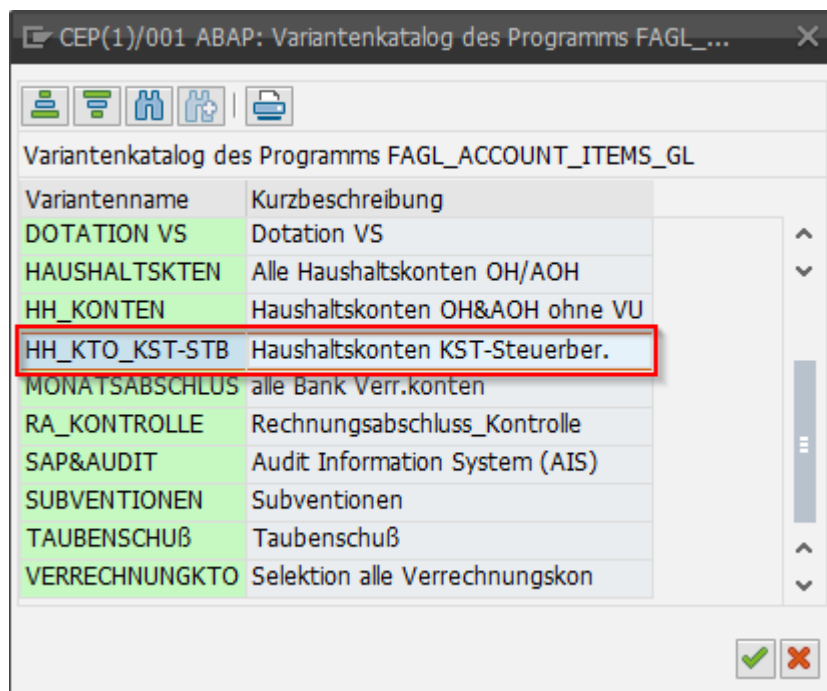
CEP(1)/001 ABAP: Variantenkatalog des Programms FAGL_...

Variantenkatalog des Programms FAGL_ACCOUNT_ITEMS_GL

| Variantenname | Kurzbeschreibung |
|---|---|
| DOTATION VS | Dotation VS |
| HAUSHALTSKTEN | Alle Haushaltskonten OH/AOH |
| HH_KONTEN | Haushaltskonten OH&AOH ohne VU |
| HH_KTO_KST-STB | Haushaltskonten KST-Steuerber. |
| MONATSABSCHLUS | alle Bank Verr.konten |
| RA_KONTROLLE | Rechnungsabschluss_Kontrolle |
| SAP&AUDIT | Audit Information System (AIS) |
| SUBVENTIONEN | Subventionen |
| TAUBENSCHUß | Taubenschuß |
| VERRECHNUNGKTO | Selektion alle Verrechnungskon |